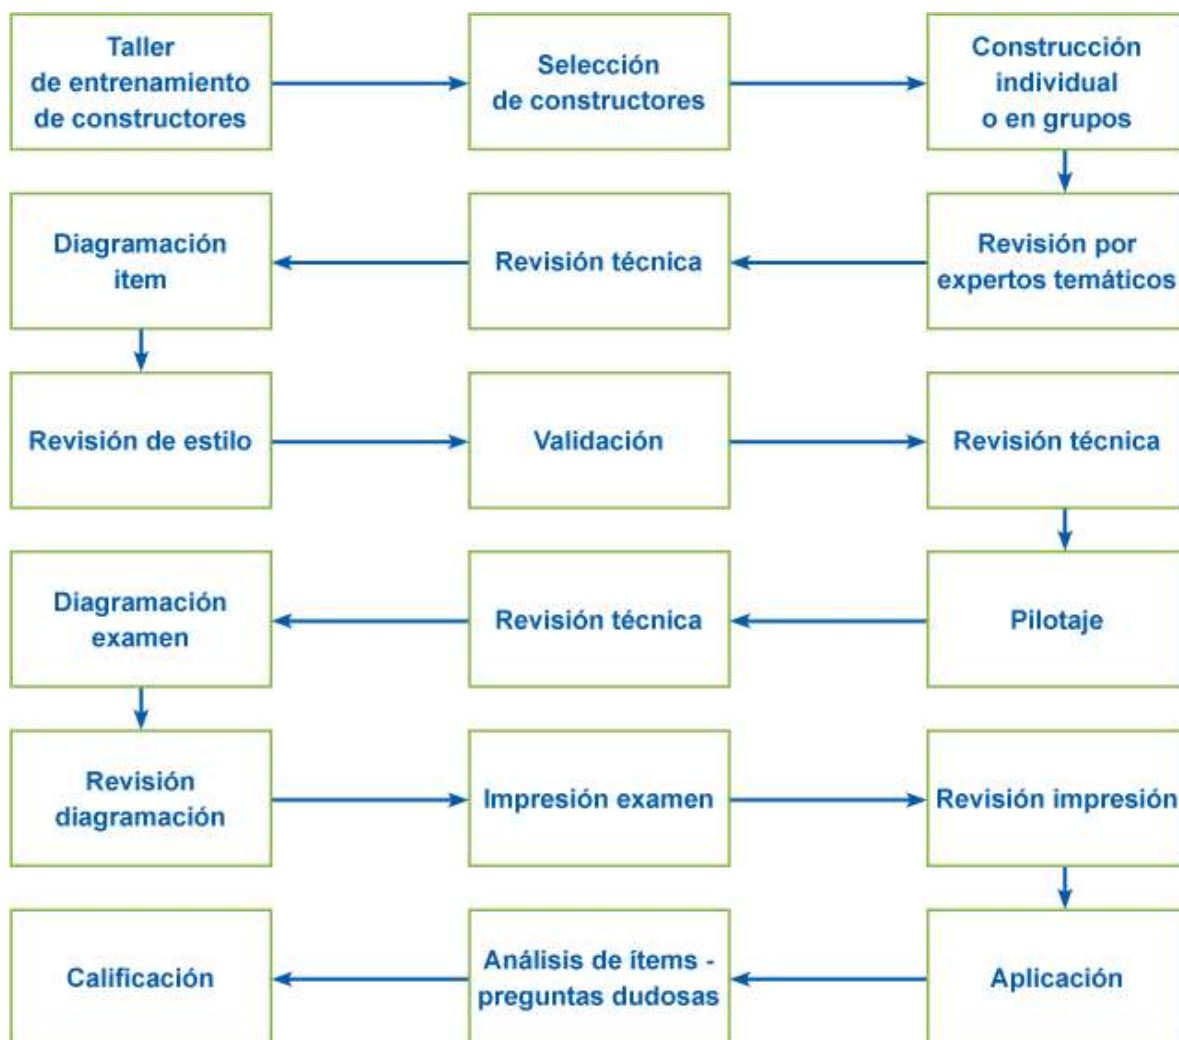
Taller de entrenamiento de constructores

Selección de constructores

Construcción individual o en grupos

Revisión por expertos temáticos

Revisión técnica

Diagramación item

Revisión de estilo

Validación

Revisión técnica

Pilotaje

Revisión técnica

Diagramación examen

Revisión diagramación

Impresión examen

Revisión impresión

Aplicación

Análisis de ítems - preguntas dudosas

Calificación